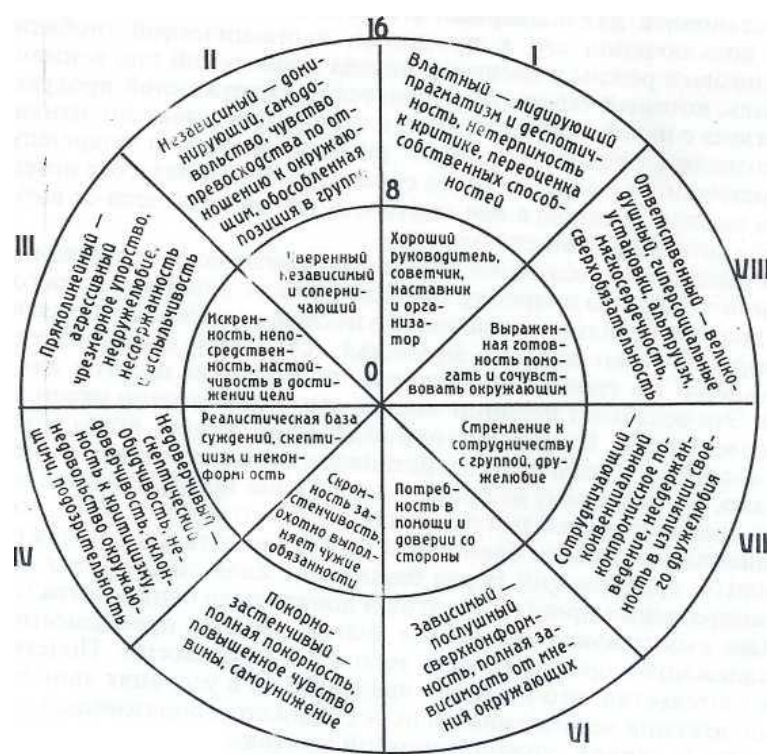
16

8

0

I

Властный — лидирующий прагматизм и деспотичность, нетерпимость к критике, переоценка собственных способностей

II

Независимый — доминирующий, самодовольство, чувство превосходства по отношению к окружающим, обособленная позиция в группе

III

Прямолинейный — агрессивный чрезмерное упорство, недружелюбие, несдержанность и вспыльчивость

IV

Недоверчивый — скептический Обидчивость, несклонность к критицизму, недовольство окружающими, подозрительность

VI

Зависимый — послушный сверхконформность, полная зависимость от мнения окружающих

VII

Сотрудничающий — конвенциальный компромиссное поведение, несдержанность в излиянии своего дружелюбия

VIII

Ответственный — великодушный, гиперсоциальные установки, альтруизм, мягкосердечность, сверхобязательность

Покорно-застенчивый — полная покорность, повышенное чувство вины, самоунижение

Хороший руководитель, советчик, наставник и организатор

Уверенный независимый и соперничающий

Искренность, непосредственность, настойчивость в достижении цели

Реалистическая база суждений, скептицизм и неконформность

Скромность застенчивость, охотно выполняет чужие обязанности

Потребность в помощи и доверии со стороны

Стремление к сотрудничеству с группой, дружелюбие

Выраженная готовность помогать и сочувствовать окружающим